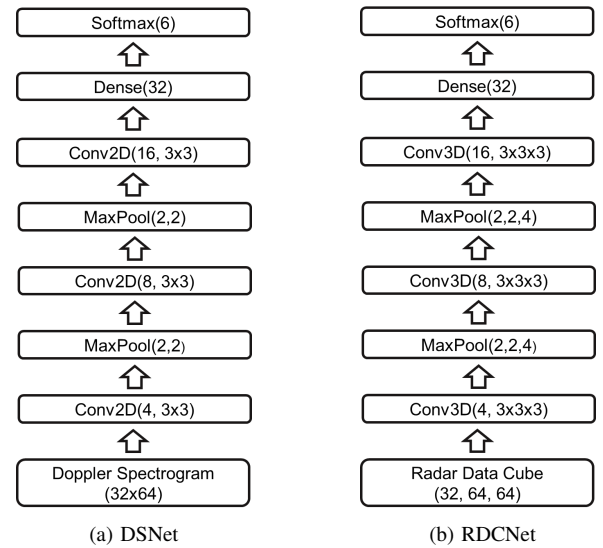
Softmax(6)

Dense(32)

Conv2D(16, 3x3)

MaxPool(2,2)

Conv2D(8, 3x3)

MaxPool(2,2)

Conv2D(4, 3x3)

Doppler Spectrogram (32x64)

(a) DSNet

Softmax(6)

Dense(32)

Conv3D(16, 3x3x3)

MaxPool(2,2,4)

Conv3D(8, 3x3x3)

MaxPool(2,2,4)

Conv3D(4, 3x3x3)

Radar Data Cube (32, 64, 64)

(b) RDCNet